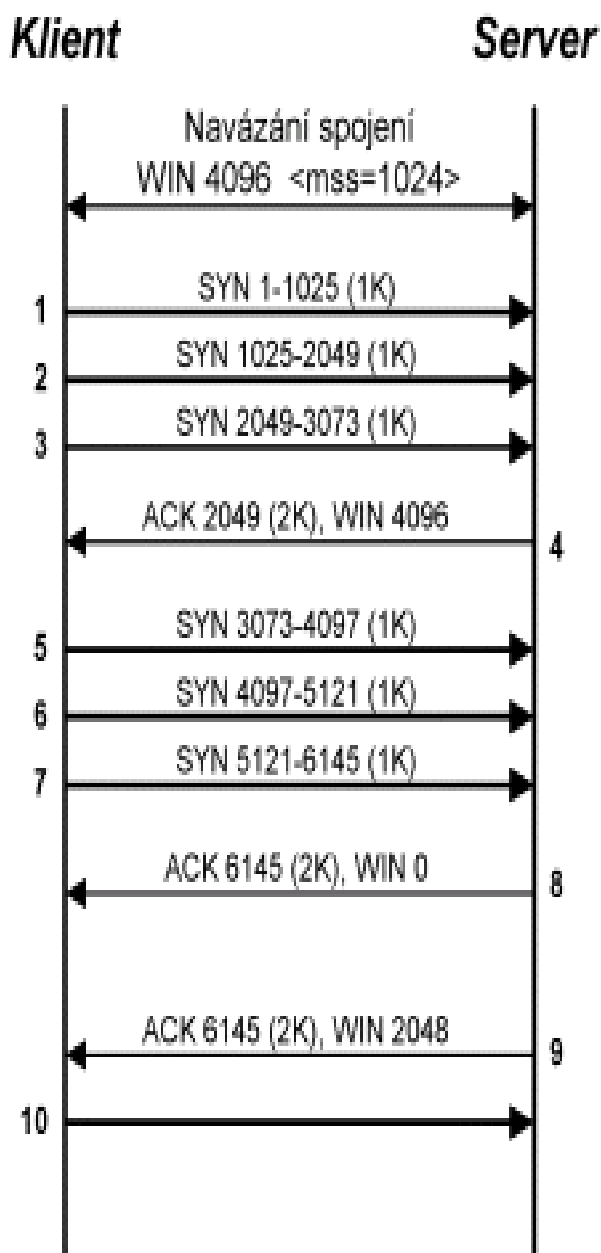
Klient

Server

Navázání spojení
WIN 4096 <mss=1024>

SYN 1-1025 (1K)
1

SYN 1025-2049 (1K)
2

SYN 2049-3073 (1K)
3

ACK 2049 (2K), WIN 4096
4

SYN 3073-4097 (1K)
5

SYN 4097-5121 (1K)
6

SYN 5121-6145 (1K)
7

ACK 6145 (2K), WIN 0
8

ACK 6145 (2K), WIN 2048
9

10